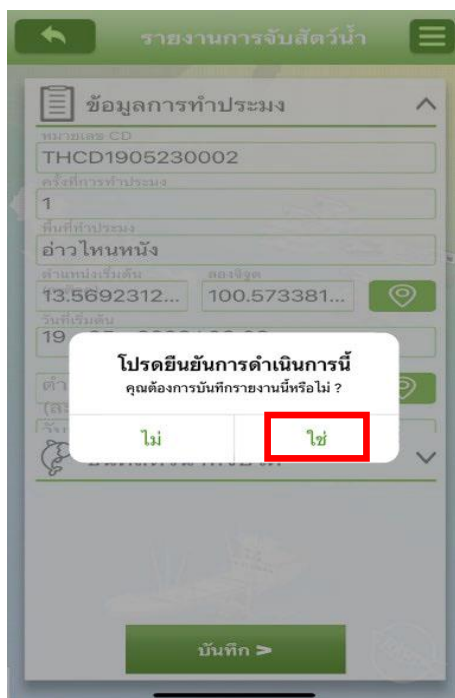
รายงานการจับสัตว์น้ำ

ข้อมูลการทำประมง

หมายเลข CD
THCD1905230002

ครั้งที่การทำประมง
1

พื้นที่ทำประมง
อ่าวไหนหนัง

ตำแหน่งเริ่มต้น
ละติจูด
13.5692312...

ลองจิจูด
100.573381...

วันที่เริ่มต้น
19 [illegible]

ตำ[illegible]
(ล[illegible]
วัน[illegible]

โปรดยืนยันการดำเนินการนี้
คุณต้องการบันทึกรายงานนี้หรือไม่ ?

ไม่
ใช่

บันทึก >